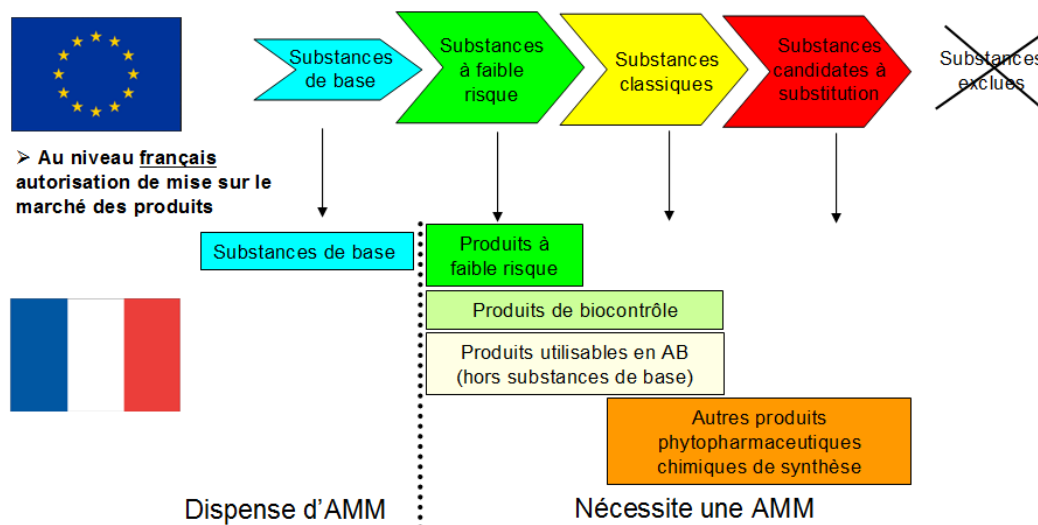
Substances de base

Substances à faible risque

Substances classiques

Substances candidates à substitution

Substances exclues

➢ Au niveau français autorisation de mise sur le marché des produits

Substances de base

Produits à faible risque

Produits de biocontrôle

Produits utilisables en AB (hors substances de base)

Autres produits phytopharmaceutiques chimiques de synthèse

Dispense d'AMM

Nécessite une AMM